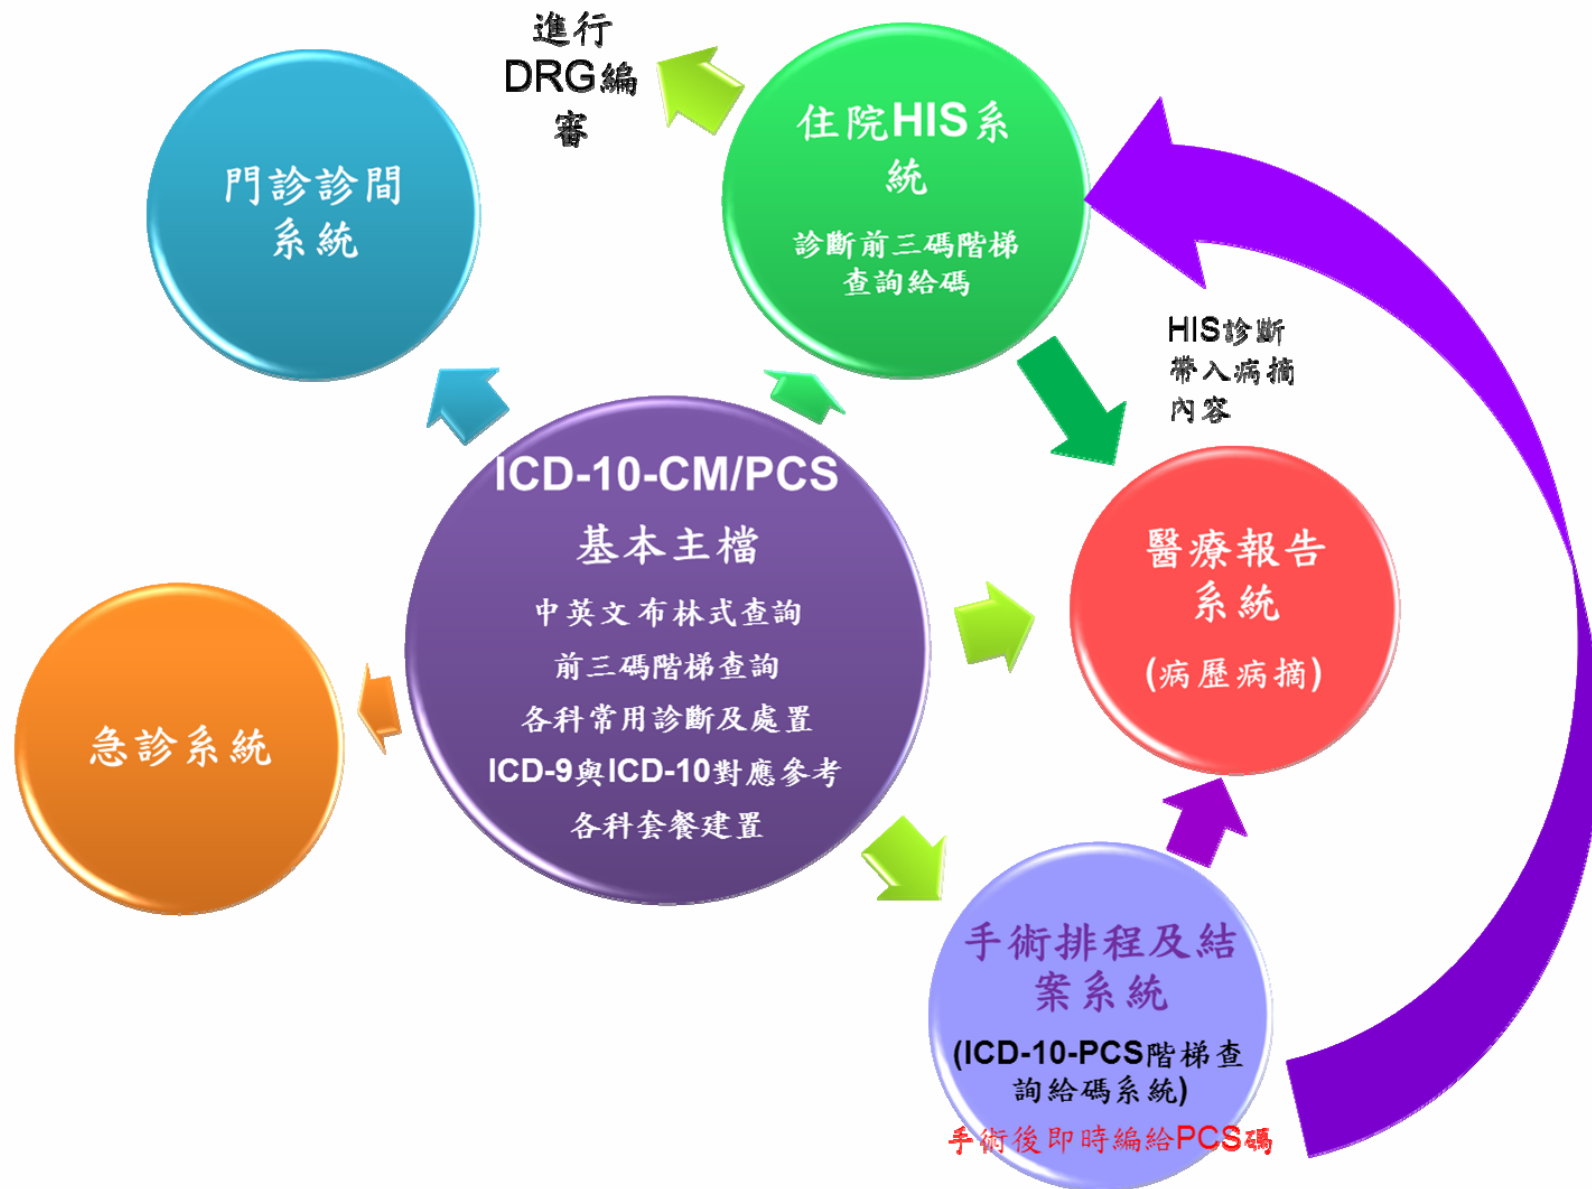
進行DRG編審

門診診間系統

住院HIS系統

診斷前三碼階梯查詢給碼

HIS診斷帶入病摘內容

ICD-10-CM/PCS
基本主檔
中英文布林式查詢
前三碼階梯查詢
各科常用診斷及處置
ICD-9與ICD-10對應參考
各科套餐建置

醫療報告系統
(病歷病摘)

急診系統

手術排程及結案系統
(ICD-10-PCS階梯查詢給碼系統)
手術後即時編給PCS碼